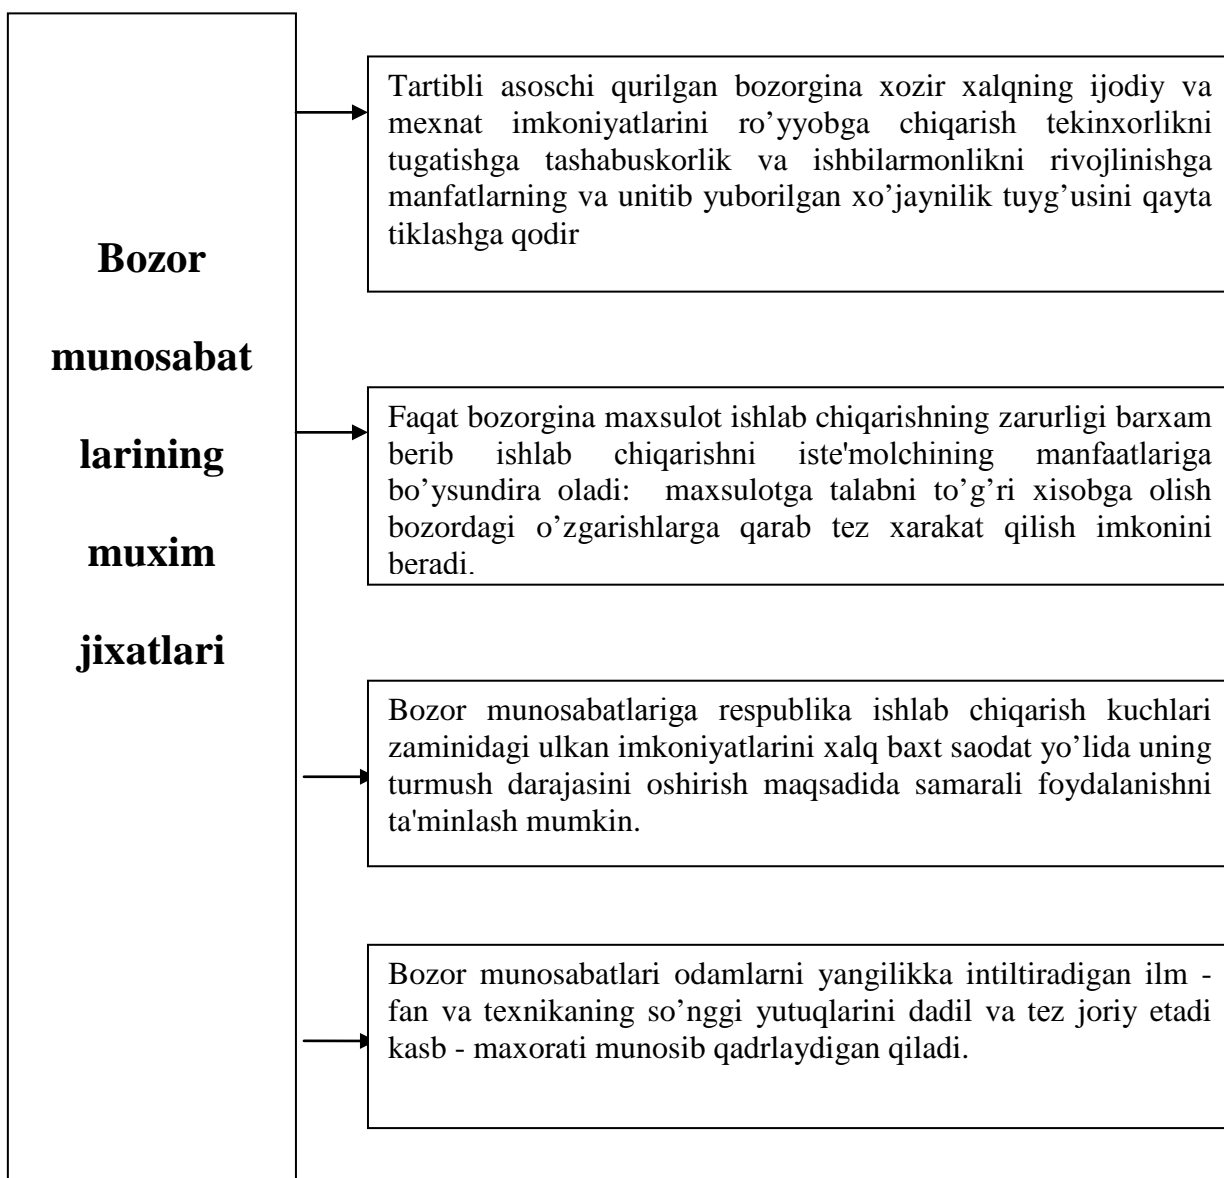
Bozor munosabat larining muxim jixatlari

Tartibli asoschi qurilgan bozorgina xozir xalqning ijodiy va mexnat imkoniyatlarini ro'yyobga chiqarish tekinxorlikni tugatishga tashabuskorlik va ishbilarmonlikni rivojlinishga manfatlarning va unitib yuborilgan xo'jaynilik tuyg'usini qayta tiklashga qodir

Faqat bozorgina maxsulot ishlab chiqarishning zarurligi barxam berib ishlab chiqarishni iste'molchining manfaatlariga bo'ysundira oladi: maxsulotga talabni to'g'ri xisobga olish bozordagi o'zgarishlarga qarab tez xarakat qilish imkonini beradi.

Bozor munosabatlariga respublika ishlab chiqarish kuchlari zaminidagi ulkan imkoniyatlarini xalq baxt saodat yo'lida uning turmush darajasini oshirish maqsadida samarali foydalanishni ta'minlash mumkin.

Bozor munosabatlari odamlarni yangilikka intiltiradigan ilm - fan va texnikaning so'nggi yutuqlarini dadil va tez joriy etadi kasb - maxorati munosib qadrlaydigan qiladi.